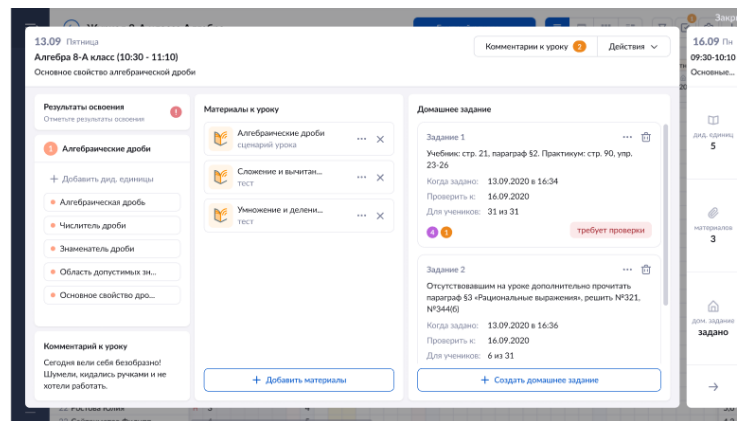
13.09 Пятница
Алгебра 8-А класс (10:30 - 11:10)
Основное свойство алгебраической дроби

Комментарии к уроку 3
Действия

16.09 Пн
09:30-10:10
Основные...

Результаты освоения
Отметьте результаты освоения

1 Алгебраические дроби
+ Добавить дид. единицы
Алгебраическая дробь
Числитель дроби
Знаменатель дроби
Область допустимых зн...
Основное свойство дро...

Комментарий к уроку
Сегодня вели себя безобразно! Шумели, кидались ручками и не хотели работать.

Материалы к уроку
Алгебраические дроби
сценарий урока
Сложение и вычитан...
тест
Умножение и делени...
тест

+ Добавить материалы

Домашнее задание
Задание 1
Учебник: стр. 21, параграф §2. Практикум: стр. 90, упр. 23-26
Когда задано: 13.09.2020 в 16:34
Проверить к: 16.09.2020
Для учеников: 31 из 31
4 1
требует проверки

Задание 2
Отсутствовавшим на уроке дополнительно прочитать параграф §3 «Рациональные выражения», решить №321, №344(б)
Когда задано: 13.09.2020 в 16:36
Проверить к: 16.09.2020
Для учеников: 6 из 31

+ Создать домашнее задание

дид. единиц
5
материалов
3
дом. задание
задано